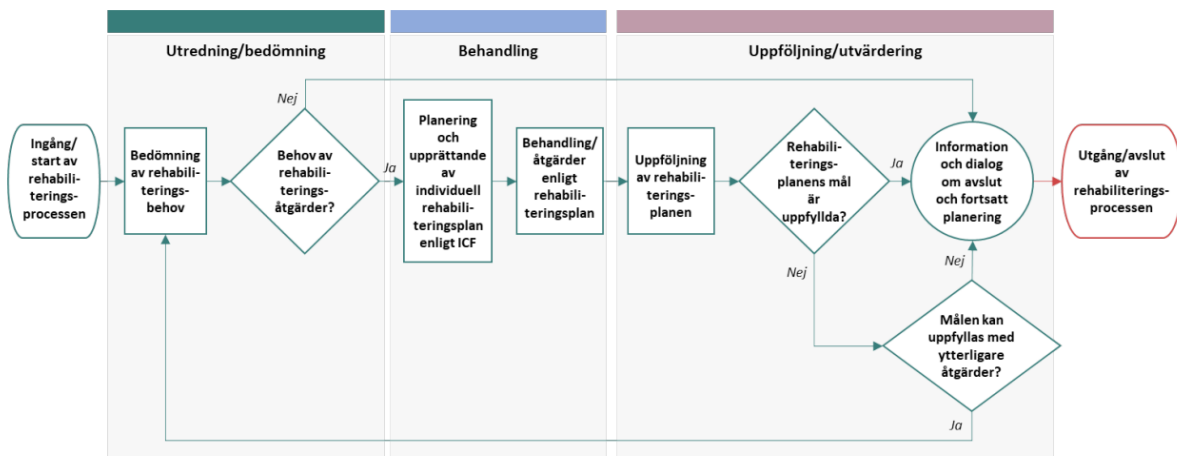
Utredning/bedömning

Behandling

Uppföljning/utvärdering

Ingång/ start av rehabiliteringsprocessen

Bedömning av rehabiliteringsbehov

Nej

Behov av rehabiliteringsåtgärder?

Ja

Planering och upprättande av individuell rehabiliteringsplan enligt ICF

Behandling/ åtgärder enligt rehabiliteringsplan

Uppföljning av rehabiliteringsplanen

Rehabiliteringsplanens mål är uppfyllda?

Ja

Information och dialog om avslut och fortsatt planering

Utgång/avslut av rehabiliteringsprocessen

Nej

Nej

Målen kan uppfyllas med ytterligare åtgärder?

Ja